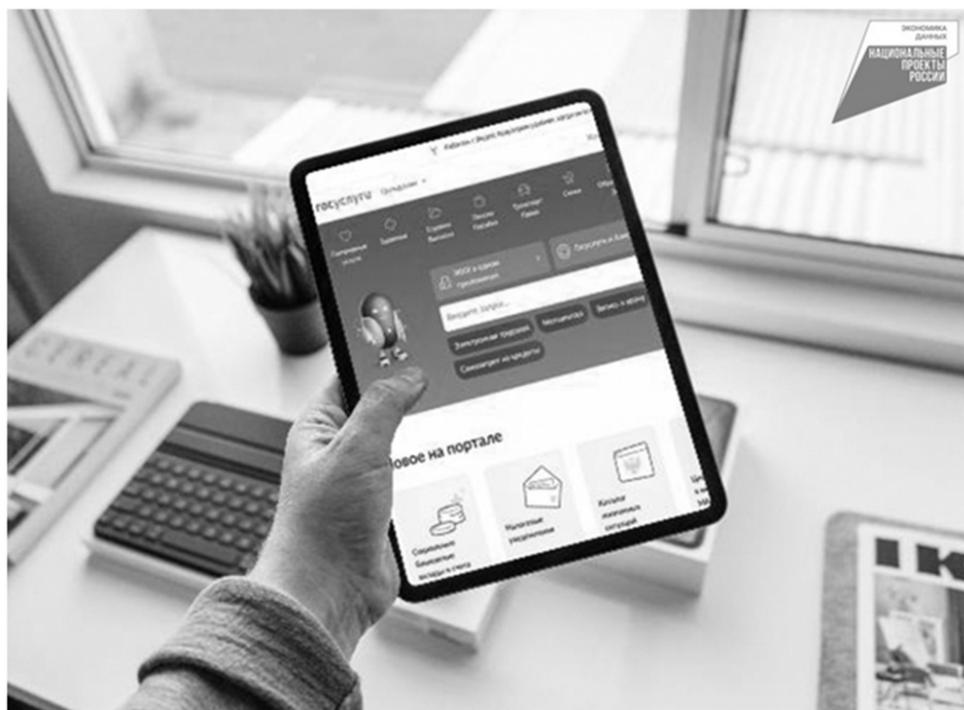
ЭКОНОМИКА ДАННЫХ
НАЦИОНАЛЬНЫЕ ПРОЕКТЫ РОССИИ

госуслуги

Популярные услуги
Здоровье
Единые выплаты
Пенсии Пособия
Транспорт Права
Семья

ЭЦОГ в одном приложении
Госуслуги и Бизн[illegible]

Введите запрос...
Электронные подписи
Мессенджеры
Запись к врачу
Самозапрет на кредиты

Новое на портале
Социальные бюджетные вклады и счета
Налоговые уведомления
Каталог жизненных ситуаций